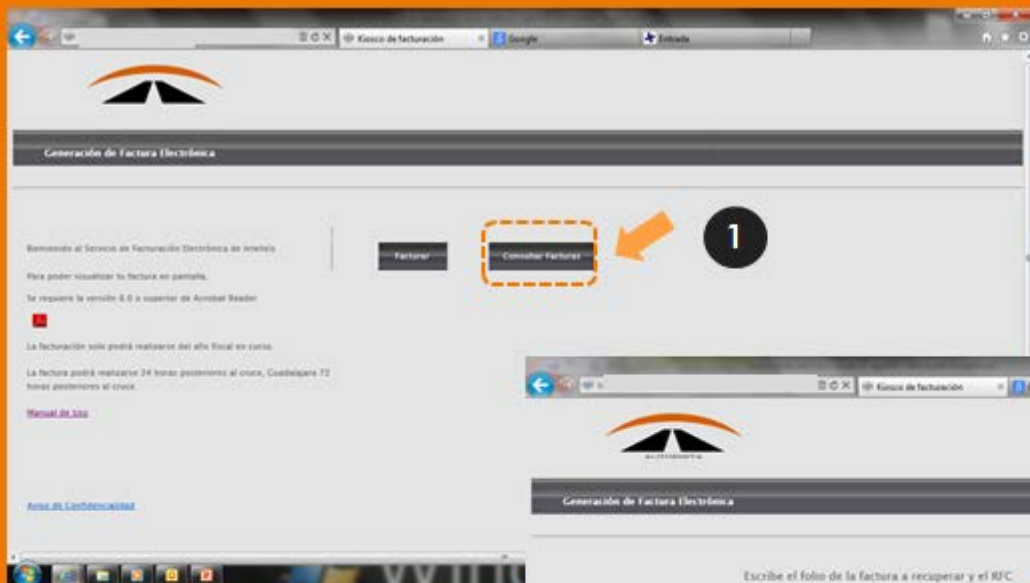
Kiosco de facturación
Google
Entrada

Generación de Factura Electrónica

Bienvenido al Servicio de Facturación Electrónica de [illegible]

Para poder visualizar tu factura en pantalla,

Se requiere la versión 8.0 o superior de Acrobat Reader

La facturación solo podrá realizarse del año fiscal en curso.

La factura podrá realizarse 24 horas posteriores al cruce, Guadalajara 72 horas posteriores al cruce.

Manual de Uso

Aviso de Confidencialidad

Facturar

Consultar Facturas

1

Kiosco de facturación

AUTOPISTA

Generación de Factura Electrónica

Escribe el folio de la factura a recuperar y el RFC